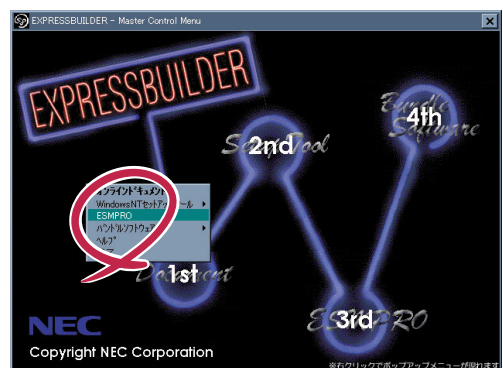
EXPRESSBUILDER - Master Control Menu

EXPRESSBUILDER

Bundle Software
4th

2nd
Setup Tool

オンラインドキュメント
WindowsNTセットアップツール
ESMPRO
バンドルソフトウェア
ヘルプ

1st
Document

3rd
ESMPRO

NEC
Copyright NEC Corporation

※右クリックでポップアップメニューが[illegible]